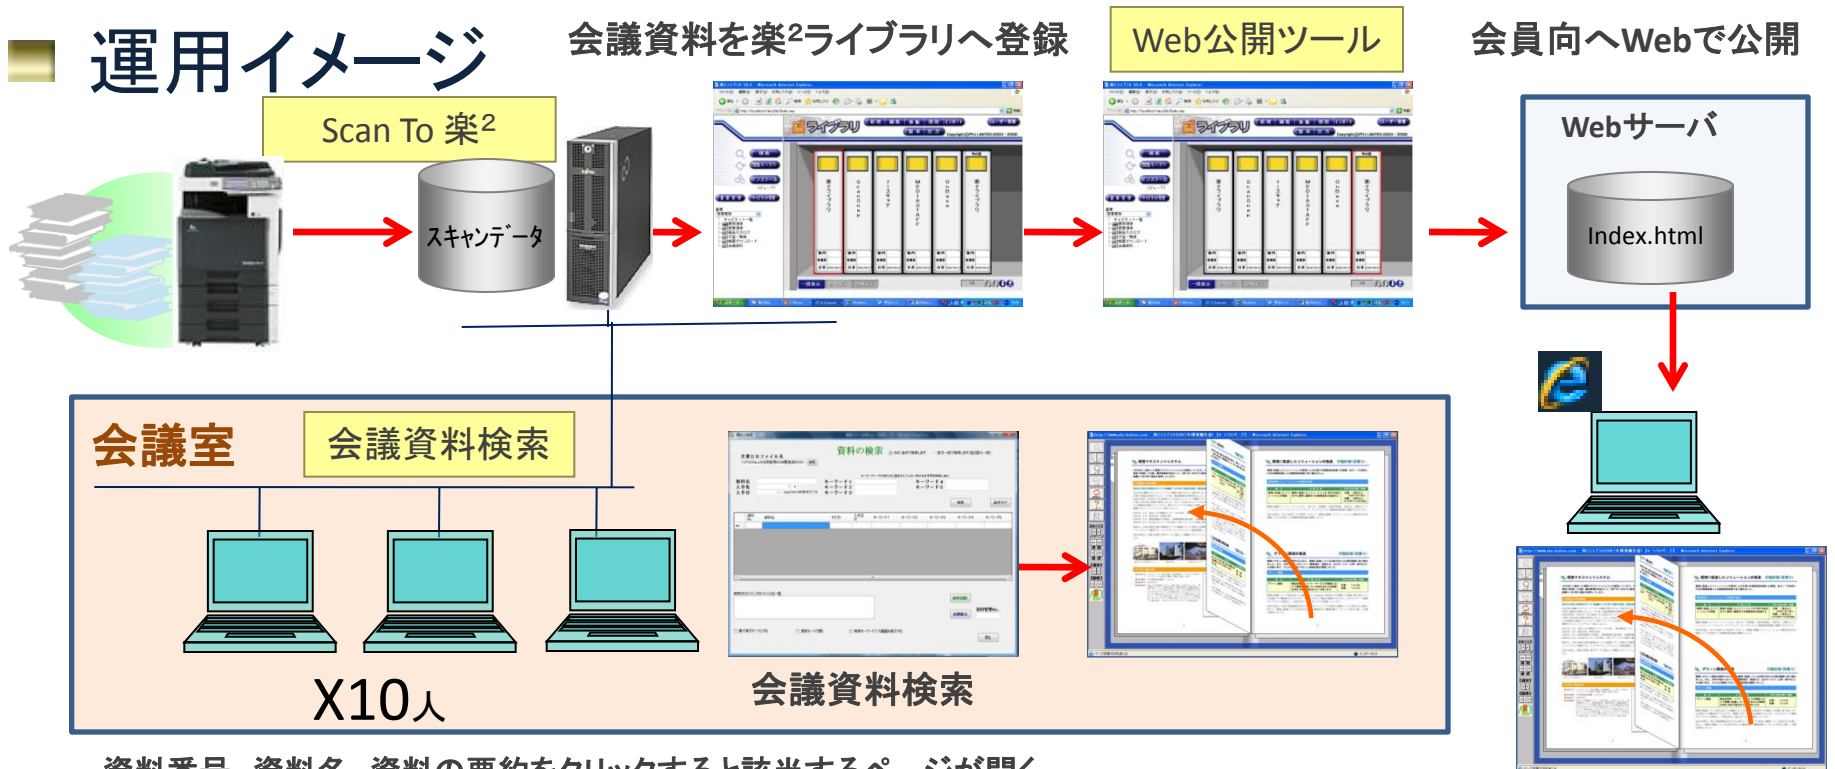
運用イメージ

会議資料を楽²ライブラリへ登録

Web公開ツール

会員向へWebで公開

Scan To 楽²

スキャンデータ

Webサーバ

Index.html

会議室

会議資料検索

X10人

会議資料検索

資料番号、資料名、資料の要約をクリックすると該当するページが開く